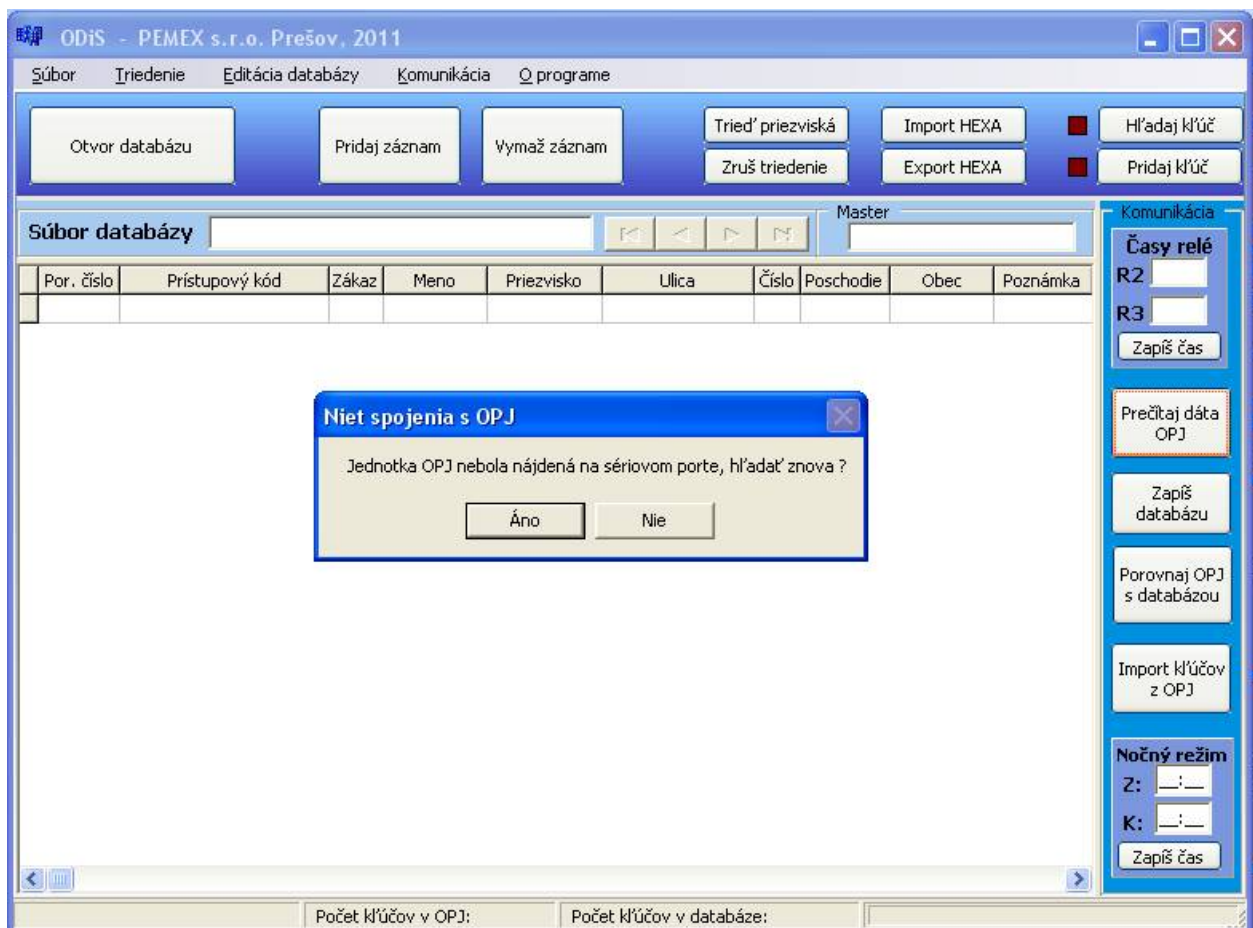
ODiS - PEMEX s.r.o. Prešov, 2011

Súbor Triedenie Editácia databázy Komunikácia O programe

Otvor databázu
Pridaj záznam
Vymaž záznam
Trieď priezviská
Zruš triedenie
Import HEXA
Export HEXA
Hľadaj kľúč
Pridaj kľúč

Súbor databázy
Master

| Por. číslo | Prístupový kód | Zákaz | Meno | Priezvisko | Ulica | Číslo | Poschodie | Obec | Poznámka |
|---|---|---|---|---|---|---|---|---|---|
| | | | | | | | | | |

Niet spojenia s OPJ
Jednotka OPJ nebola nájdená na sériovom porte, hľadať znova ?
Áno Nie

Komunikácia
Časy relé
R2
R3
Zapíš čas
Prečítaj dáta OPJ
Zapíš databázu
Porovnaj OPJ s databázou
Import kľúčov z OPJ
Nočný režim
Z: __:__
K: __:__
Zapíš čas

Počet kľúčov v OPJ:
Počet kľúčov v databáze: